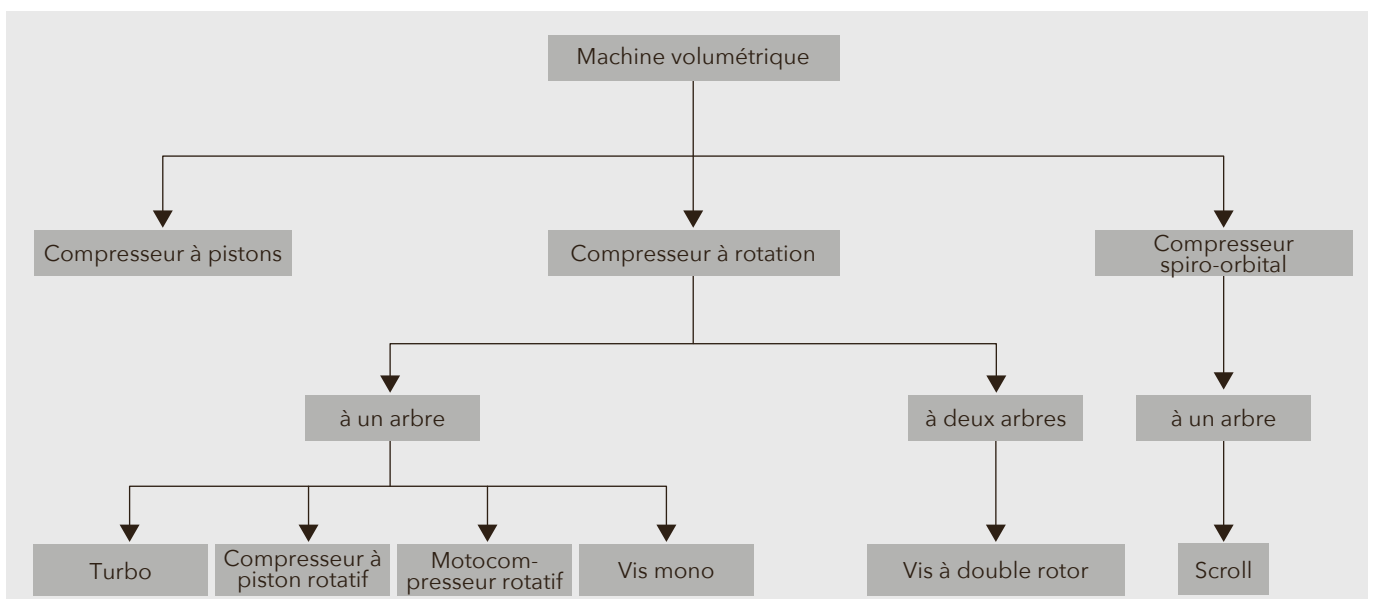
Machine volumétrique

Compresseur à pistons

Compresseur à rotation

Compresseur spiro-orbital

à un arbre

à deux arbres

à un arbre

Turbo

Compresseur à piston rotatif

Motocompresseur rotatif

Vis mono

Vis à double rotor

Scroll